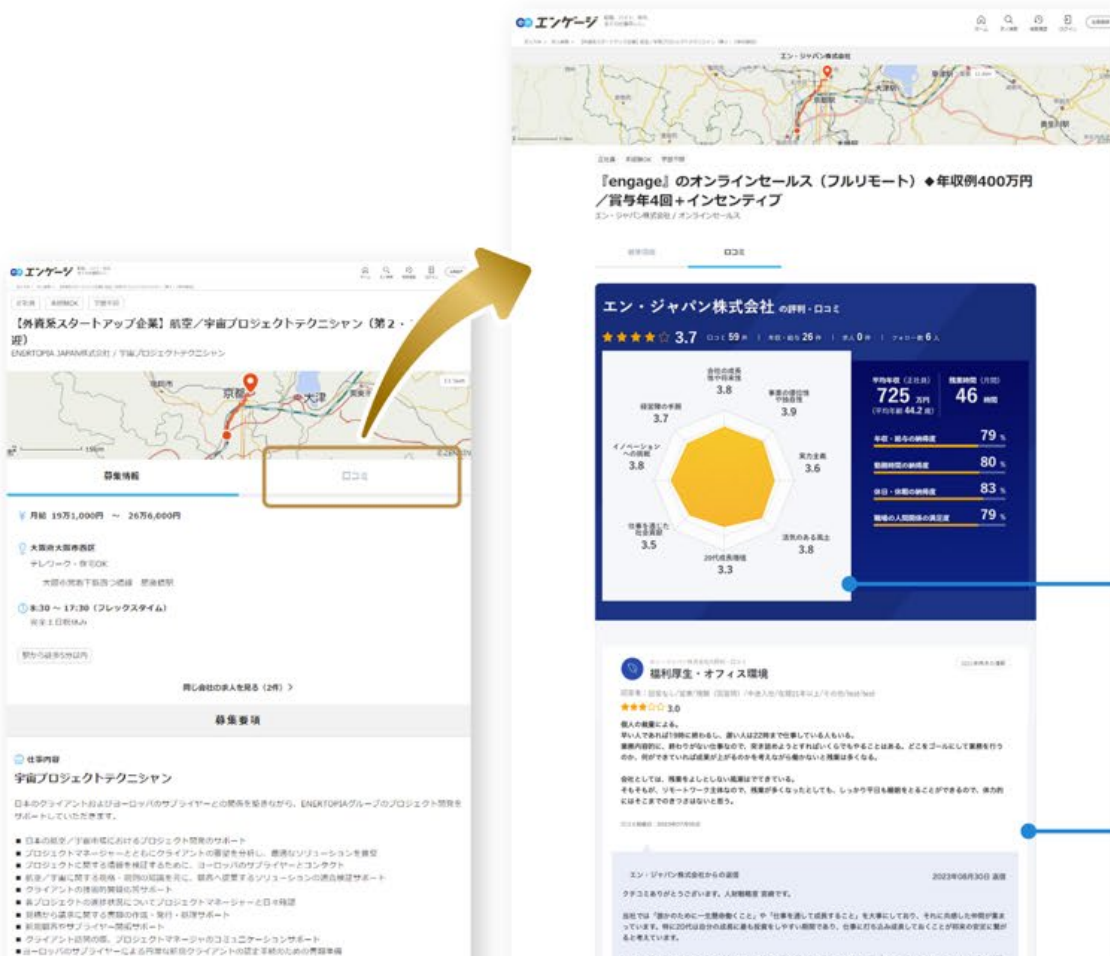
エンゲージ

【外資系スタートアップ企業】航空／宇宙プロジェクトテクニシャン（第2・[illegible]
ENERTOPIA JAPAN株式会社 / 宇宙プロジェクトテクニシャン

京都
大津

募集情報
口コミ

月給 19万1,000円 ～ 26万6,000円

大阪府大阪市西区
テレワーク・在宅OK

8:30 ～ 17:30（フレックスタイム）

同じ会社の求人を見る（2件）

募集要項

仕事内容
宇宙プロジェクトテクニシャン

エンゲージ

エン・ジャパン株式会社

『engage』のオンラインセールス（フルリモート）◆年収例400万円／賞与年4回＋インセンティブ
エン・ジャパン株式会社 / オンラインセールス

募集情報
口コミ

エン・ジャパン株式会社 の評判・口コミ
3.7 口コミ 59件 | 年収・給与 26件 | 求人 0件 | フォロワー数 6人

会社の成長性や将来性 3.8
事業の優位性や独自性 3.9
実力主義 3.6
活気のある風土 3.8
20代成長環境 3.3
仕事を通じた社会貢献 3.5
イノベーションへの挑戦 3.8
経営陣の手腕 3.7

平均年収（正社員） 725 万円
残業時間（月間） 46 時間

年収・給与の納得度 79 %
勤務時間の納得度 80 %
休日・休暇の納得度 83 %
職場の人間関係の満足度 79 %

福利厚生・オフィス環境
3.0

個人の裁量による。
早い人であれば19時に終わるし、遅い人は22時まで仕事している人もいる。

会社としては、残業をよしとしない風潮はできている。

エン・ジャパン株式会社からの返信
2023年08月30日 返信
クチコミありがとうございます。人財戦略室 宮崎です。